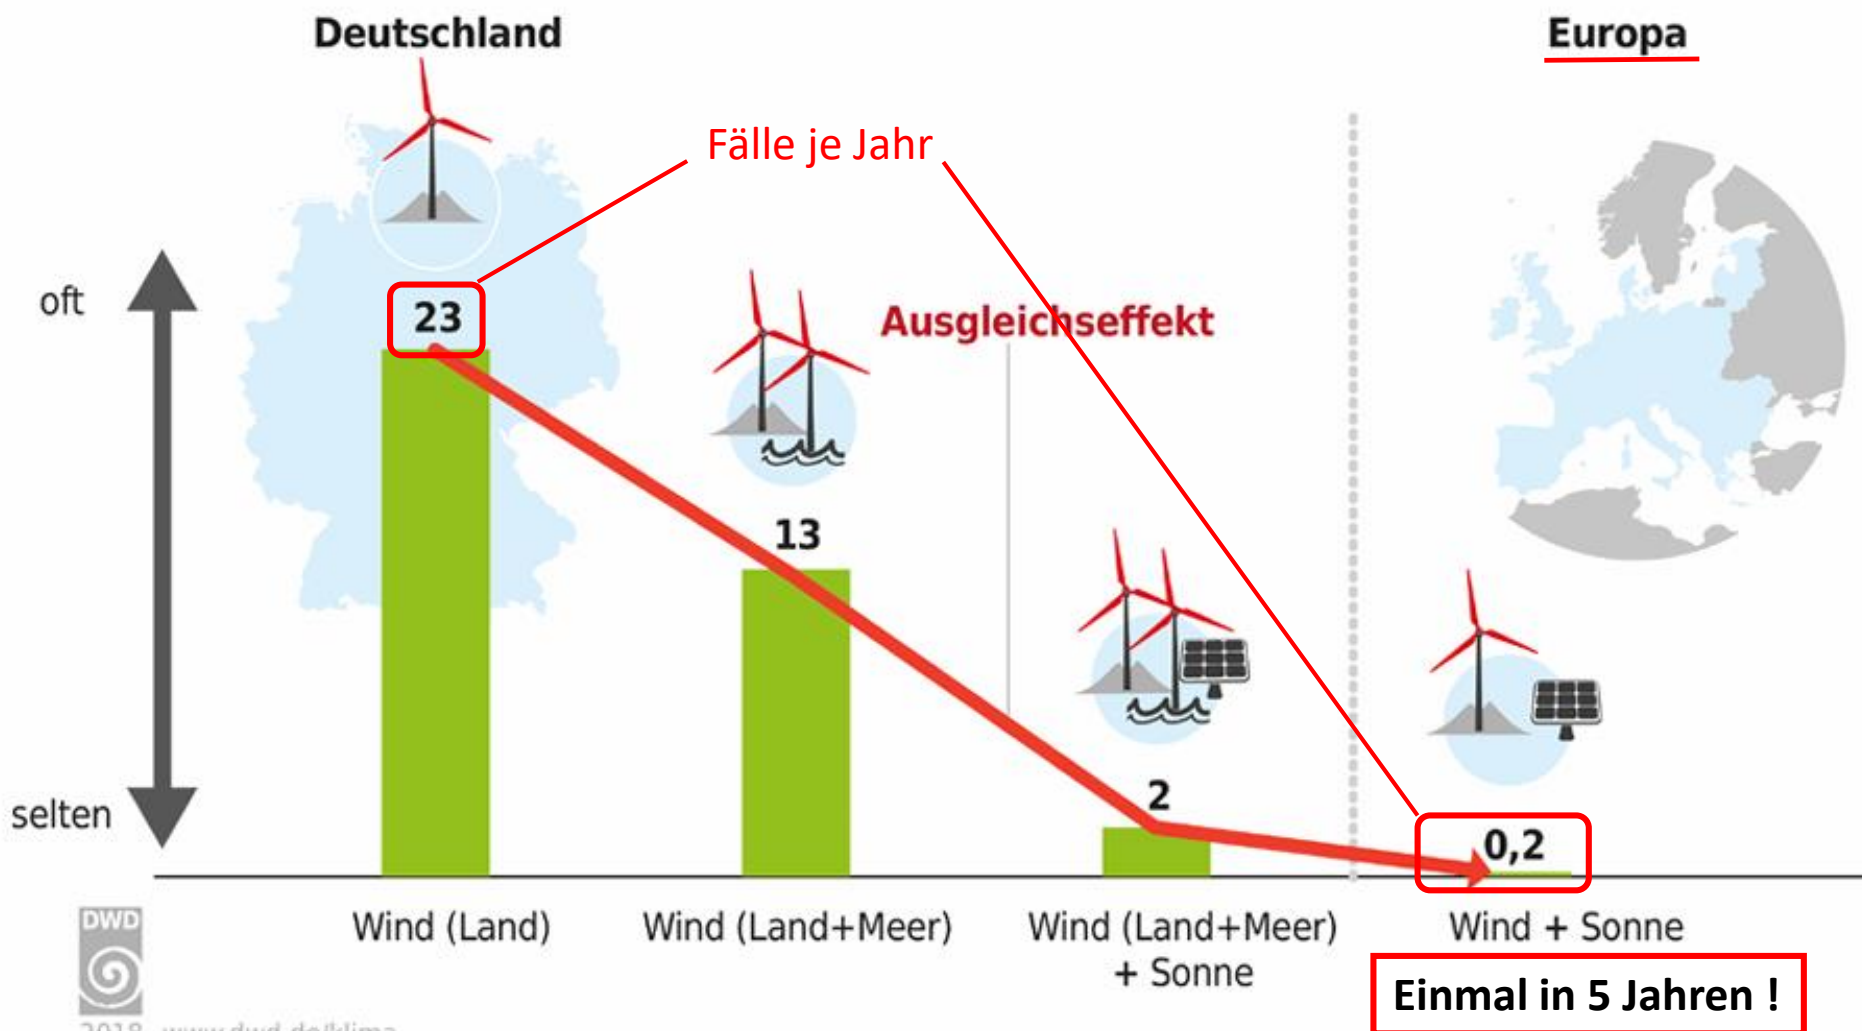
Deutschland

Europa

Fälle je Jahr

oft

selten

Ausgleichseffekt

23

13

2

0,2

Wind (Land)

Wind (Land+Meer)

Wind (Land+Meer) + Sonne

Wind + Sonne

Einmal in 5 Jahren !

DWD

2018 www.dwd.de/klima